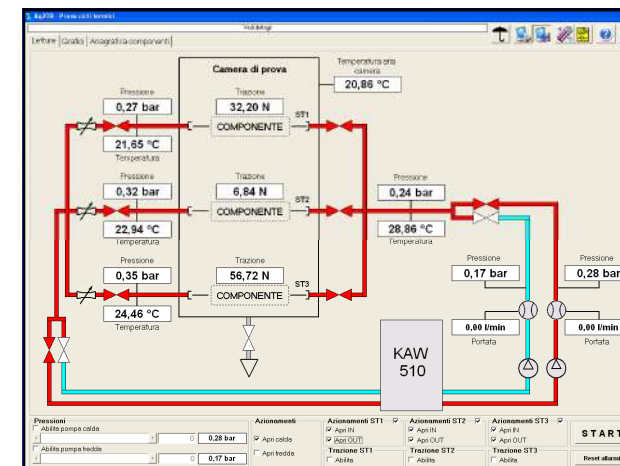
AqXTB - Prova cicli termici

Vedi dettagli

Letture | Grafici | Anagrafica componenti

Camera di prova

Temperatura aria camera
20,86 °C

Pressione
0,27 bar
Trazione
32,20 N
COMPONENTE
ST1
21,65 °C
Temperatura

Pressione
0,32 bar
Trazione
6,84 N
COMPONENTE
ST2
22,94 °C
Temperatura

Pressione
0,24 bar
28,86 °C
Temperatura

Pressione
0,35 bar
Trazione
56,72 N
COMPONENTE
ST3
24,46 °C
Temperatura

Pressione
0,17 bar
Pressione
0,28 bar

0,00 l/min
Portata
0,00 l/min
Portata

KAW
510

Pressioni
Abilita pompa calda
0 0,28 bar
Abilita pompa fredda
0 0,17 bar

Azionamenti
Apri calda
Apri fredda

Azionamenti ST1
Apri IN
Apri OUT
Trazione ST1
Abilita

Azionamenti ST2
Apri IN
Apri OUT
Trazione ST2
Abilita

Azionamenti ST3
Apri IN
Apri OUT
Trazione ST3
Abilita

START
Reset allarmi